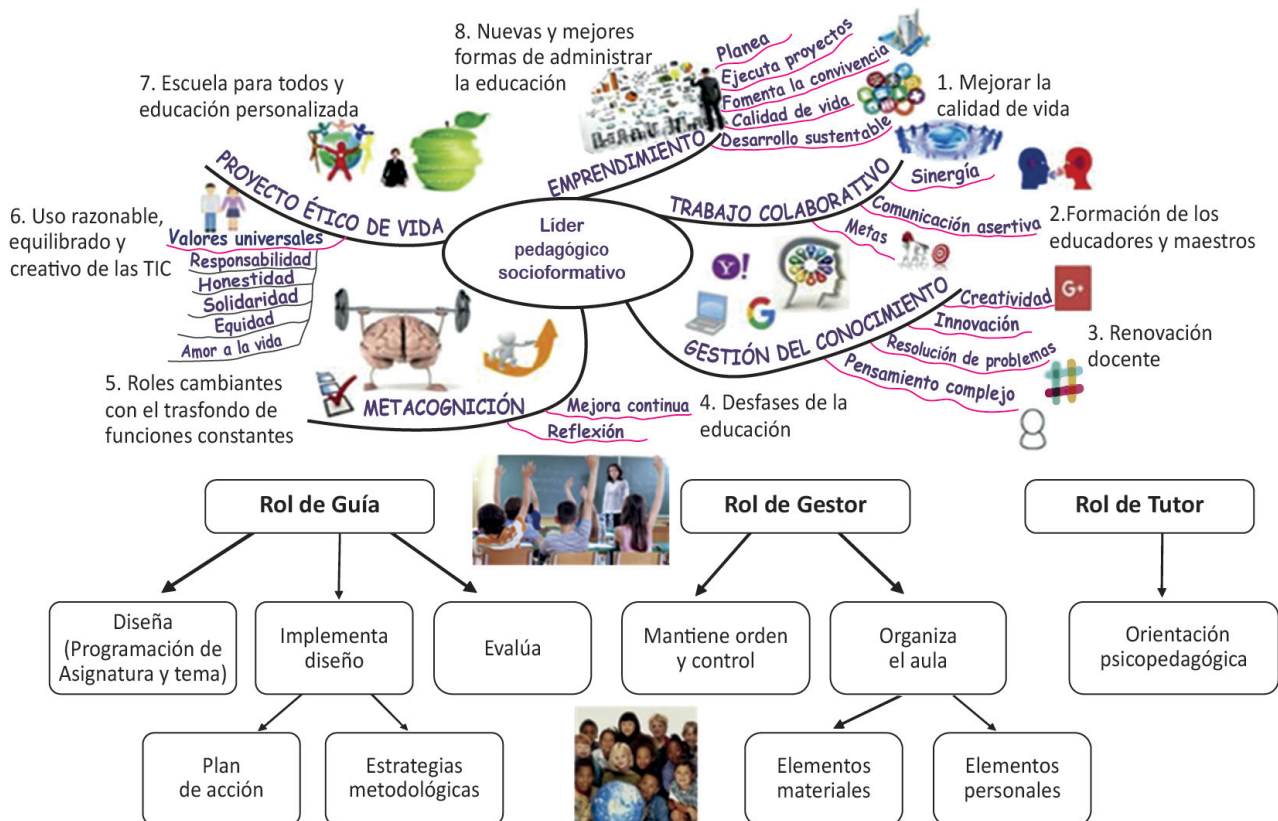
8. Nuevas y mejores formas de administrar la educación

7. Escuela para todos y educación personalizada

1. Mejorar la calidad de vida

Planea
Ejecuta proyectos
Fomenta la convivencia
Calidad de vida
Desarrollo sustentable

EMPRENDIMIENTO

PROYECTO ÉTICO DE VIDA

Valores universales
Responsabilidad
Honestidad
Solidaridad
Equidad
Amor a la vida

6. Uso razonable, equilibrado y creativo de las TIC

Líder pedagógico socioformativo

TRABAJO COLABORATIVO
Sinergia
Comunicación asertiva
Metas

2.Formación de los educadores y maestros

GESTIÓN DEL CONOCIMIENTO
Creatividad
Innovación
Resolución de problemas
Pensamiento complejo

3. Renovación docente

5. Roles cambiantes con el trasfondo de funciones constantes

METACOGNICIÓN
Mejora continua
Reflexión

4. Desfases de la educación

Rol de Guía

Rol de Gestor

Rol de Tutor

Diseña (Programación de Asignatura y tema)

Implementa diseño

Evalúa

Mantiene orden y control

Organiza el aula

Orientación psicopedagógica

Plan de acción

Estrategias metodológicas

Elementos materiales

Elementos personales